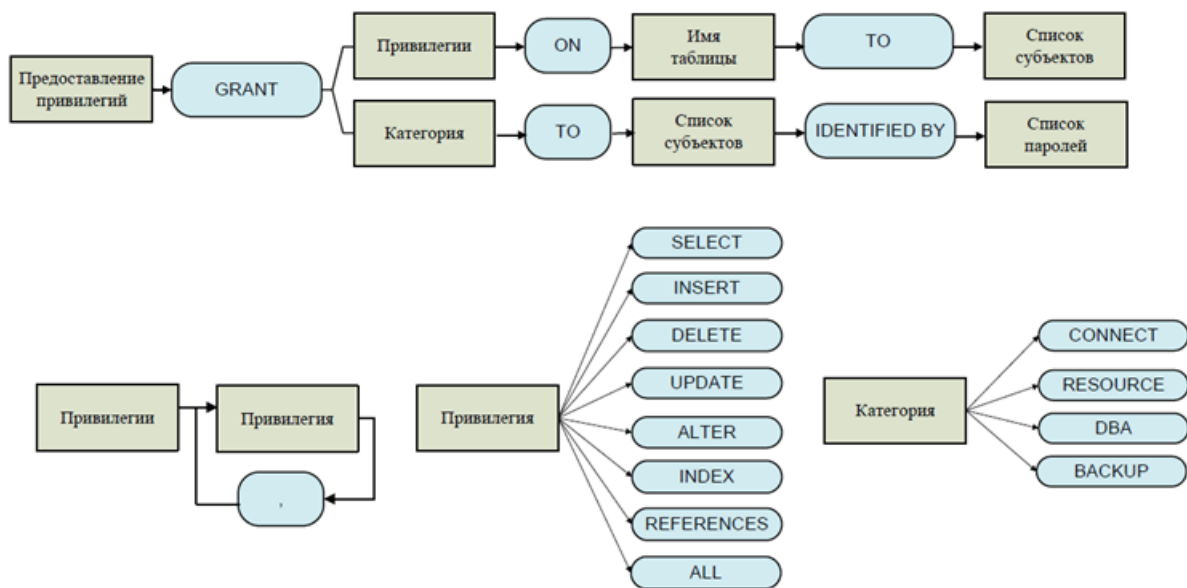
Предоставление привилегий

GRANT

Привилегии

ON

Имя таблицы

TO

Список субъектов

Категория

TO

Список субъектов

IDENTIFIED BY

Список паролей

Привилегии

Привилегия

,

Привилегия

SELECT

INSERT

DELETE

UPDATE

ALTER

INDEX

REFERENCES

ALL

Категория

CONNECT

RESOURCE

DBA

BACKUP